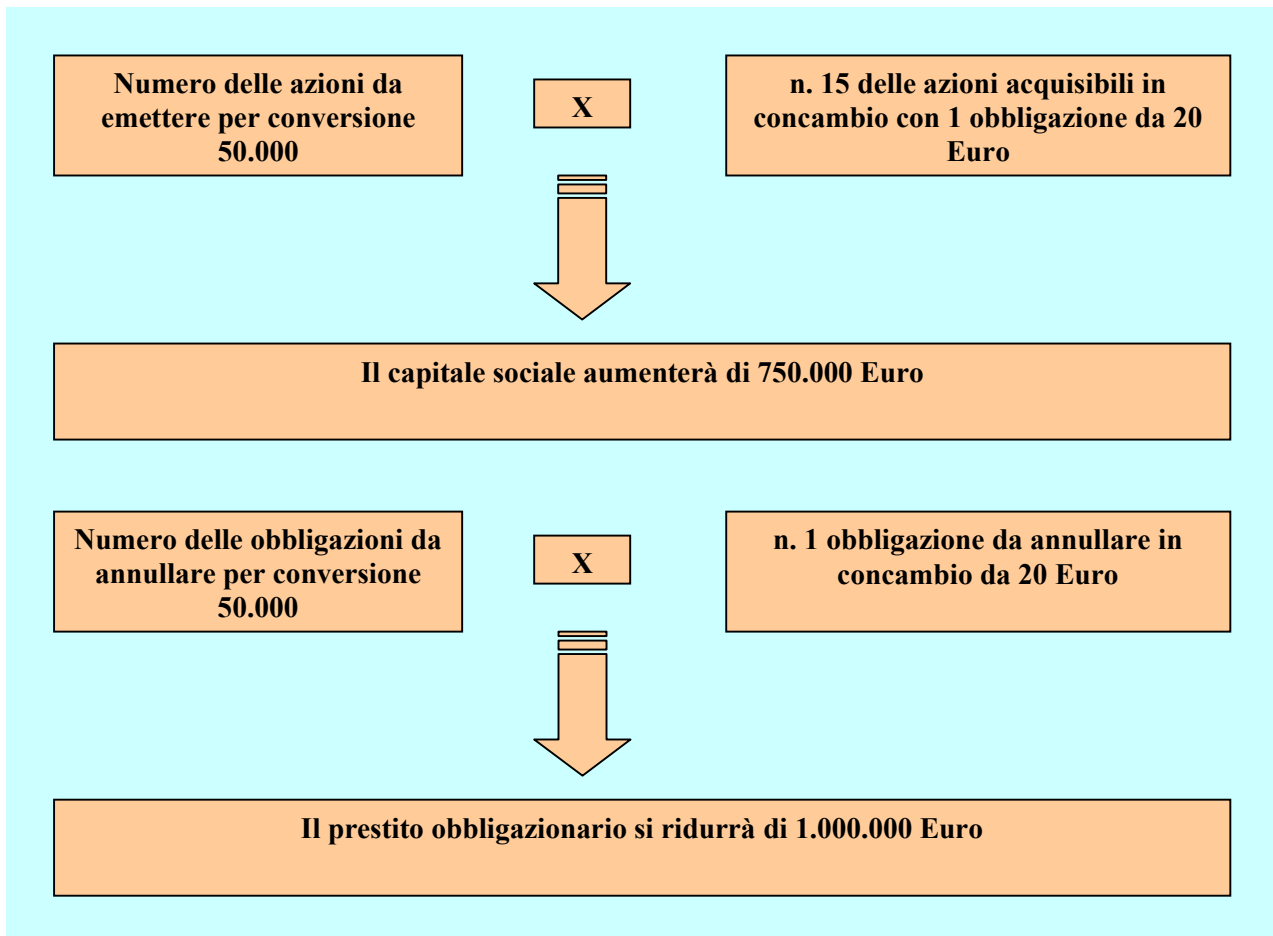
Numero delle azioni da emettere per conversione 50.000

X

n. 15 delle azioni acquisibili in concambio con 1 obbligazione da 20 Euro

Il capitale sociale aumenterà di 750.000 Euro

Numero delle obbligazioni da annullare per conversione 50.000

X

n. 1 obbligazione da annullare in concambio da 20 Euro

Il prestito obbligazionario si ridurrà di 1.000.000 Euro